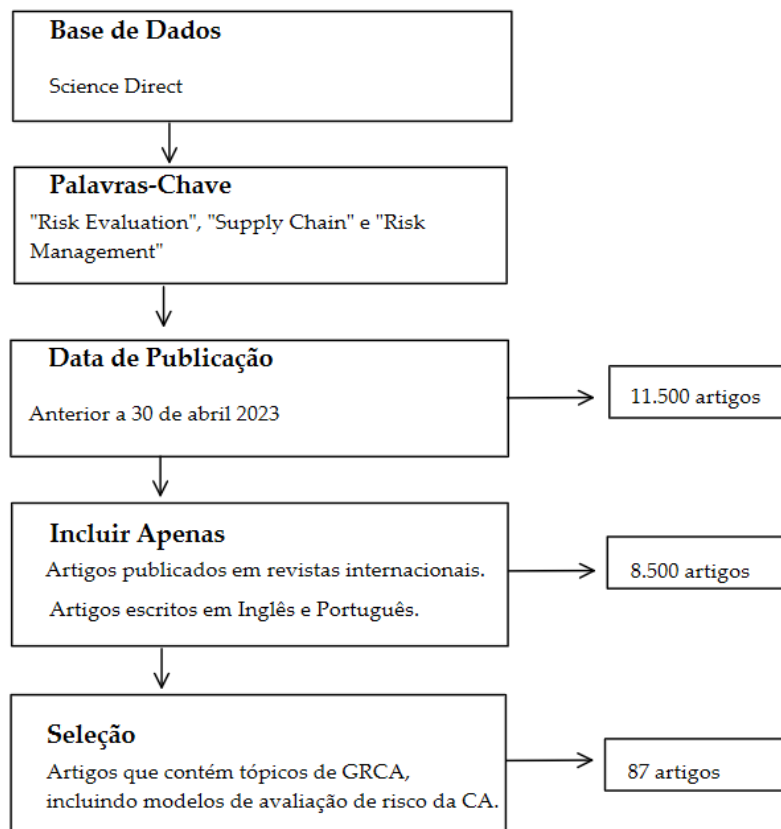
Base de Dados

Science Direct

Palavras-Chave

"Risk Evaluation", "Supply Chain" e "Risk Management"

Data de Publicação

Anterior a 30 de abril 2023

11.500 artigos

Incluir Apenas

Artigos publicados em revistas internacionais.

Artigos escritos em Inglês e Português.

8.500 artigos

Seleção

Artigos que contém tópicos de GRCA, incluindo modelos de avaliação de risco da CA.

87 artigos